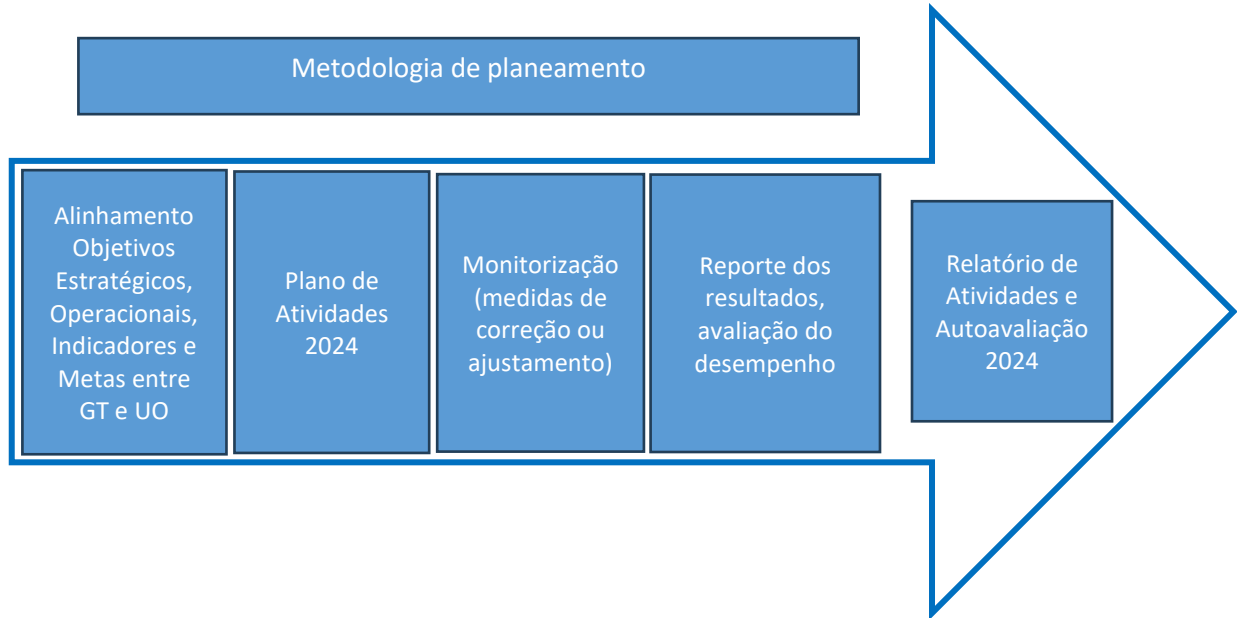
Metodologia de planeamento

Alinhamento Objetivos Estratégicos, Operacionais, Indicadores e Metas entre GT e UO

Plano de Atividades 2024

Monitorização (medidas de correção ou ajustamento)

Reporte dos resultados, avaliação do desempenho

Relatório de Atividades e Autoavaliação 2024